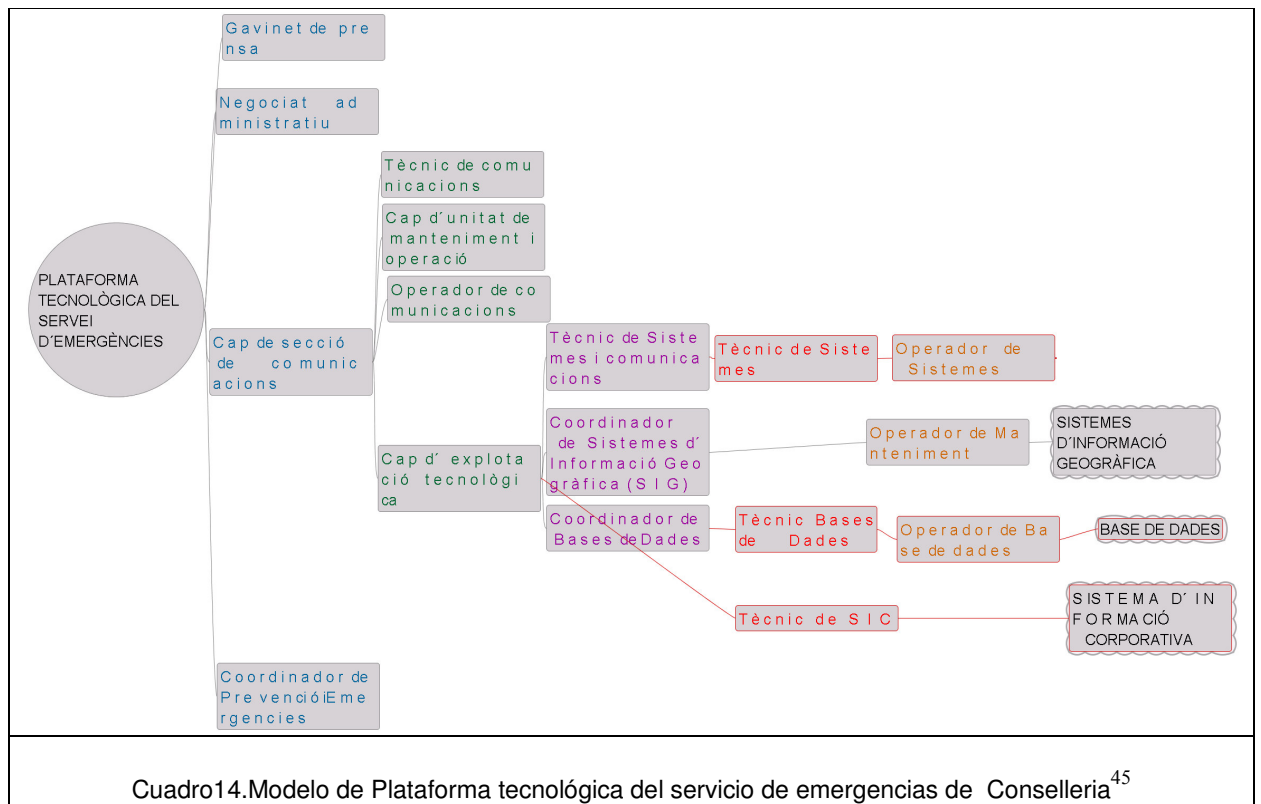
PLATAFORMA TECNOLÒGICA DEL SERVEI D´EMERGÈNCIES

Gavinet de premsa

Negociat administratiu

Cap de secció de comunicacions

Tècnic de comunicacions

Cap d´unitat de manteniment i operació

Operador de comunicacions

Cap d´ explotació tecnològica

Tècnic de Sistemes i comunicacions

Tècnic de Sistemes

Operador de Sistemes

Coordinador de Sistemes d´Informació Geogràfica (SIG)

Operador de Manteniment

SISTEMES D´INFORMACIÓ GEOGRÀFICA

Coordinador de Bases de Dades

Tècnic Bases de Dades

Operador de Base de dades

BASE DE DADES

Tècnic de SIC

SISTEMA D´INFORMACIÓ CORPORATIVA

Coordinador de Prevenció i Emergencies

Cuadro14.Modelo de Plataforma tecnológica del servicio de emergencias de Conselleria$^{45}$